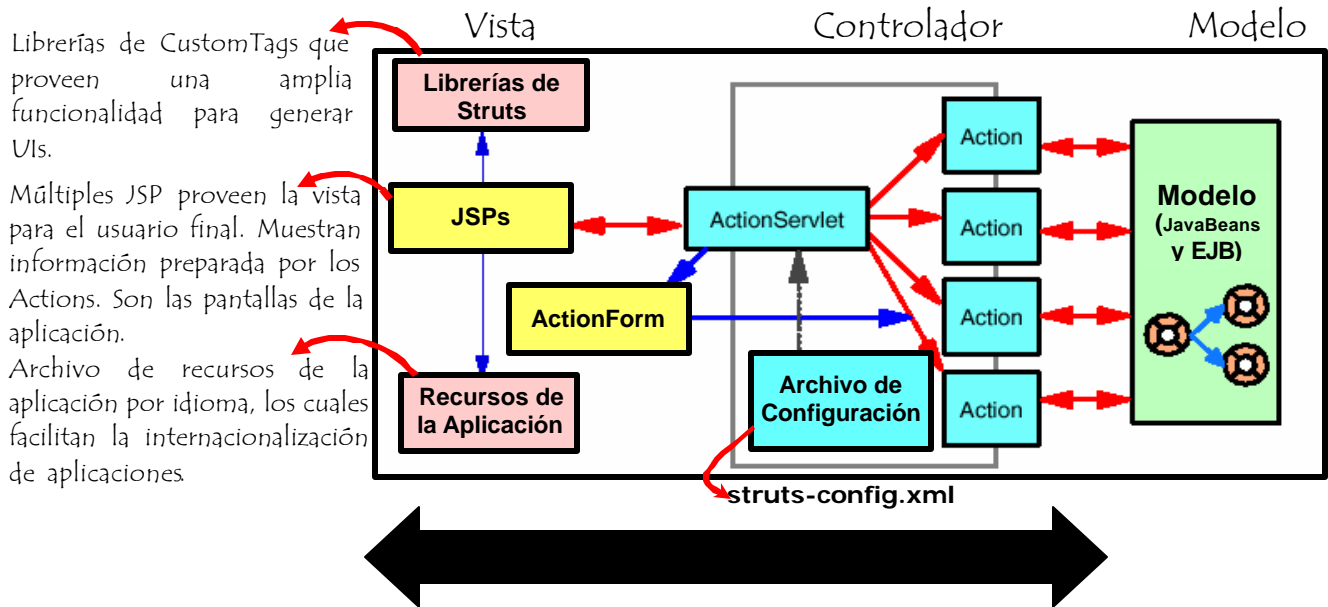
Librerías de CustomTags que proveen una amplia funcionalidad para generar UIs.

Múltiples JSP proveen la vista para el usuario final. Muestran información preparada por los Actions. Son las pantallas de la aplicación.

Archivo de recursos de la aplicación por idioma, los cuales facilitan la internacionalización de aplicaciones.

Vista

Controlador

Modelo

Librerías de Struts

JSPs

ActionForm

Recursos de la Aplicación

ActionServlet

Archivo de Configuración

Action

Action

Action

Action

Modelo (JavaBeans y EJB)

struts-config.xml